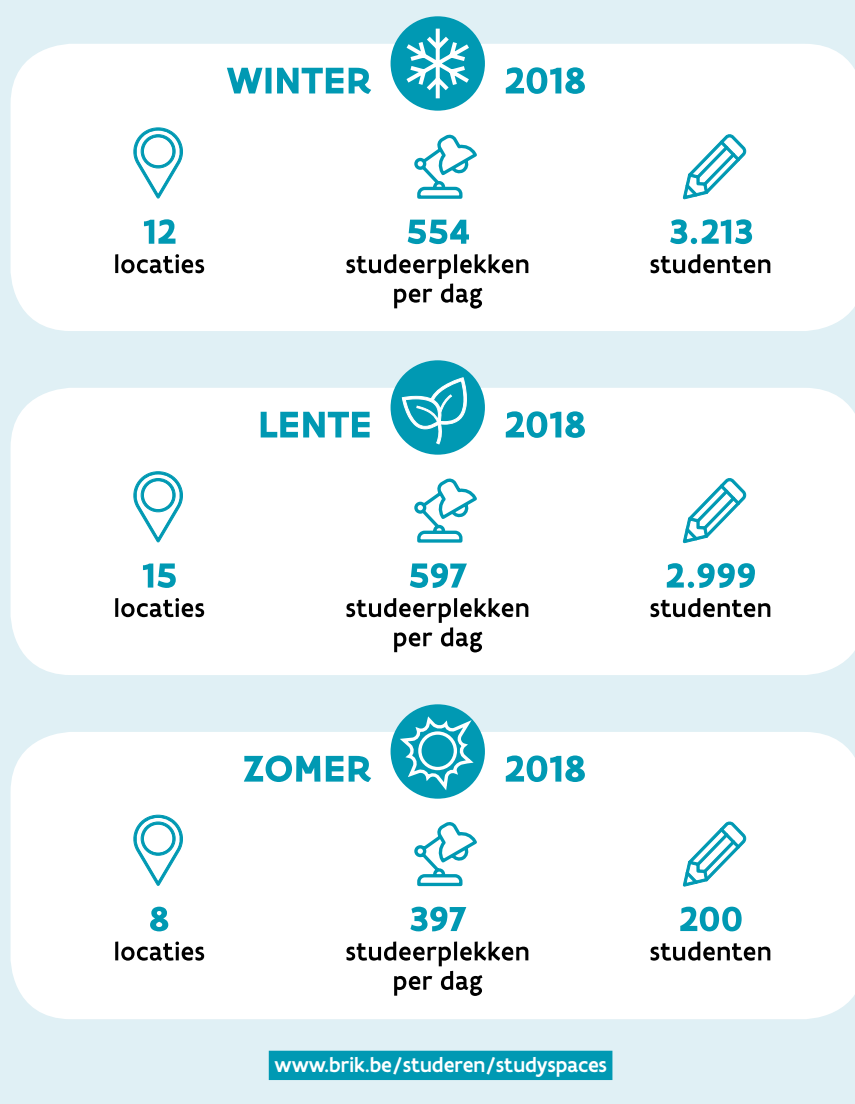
WINTER 2018

12
locaties

554
studeerplekken per dag

3.213
studenten

LENTE 2018

15
locaties

597
studeerplekken per dag

2.999
studenten

ZOMER 2018

8
locaties

397
studeerplekken per dag

200
studenten

www.brik.be/studeren/studyspaces